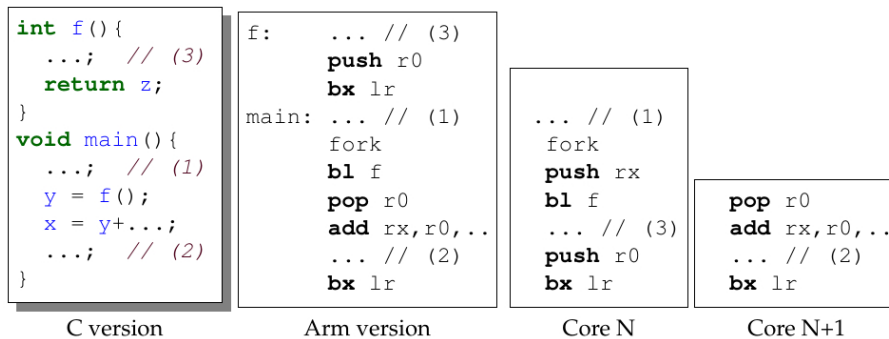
int f(){
  ...;  // (3)
  return z;
}
void main(){
  ...;  // (1)
  y = f();
  x = y+...;
  ...;  // (2)
}

C version

f:    ... // (3)
      push r0
      bx lr
main: ... // (1)
      fork
      bl f
      pop r0
      add rx,r0,..
      ... // (2)
      bx lr

Arm version

... // (1)
fork
push rx
bl f
... // (3)
push r0
bx lr

Core N

pop r0
add rx,r0,..
... // (2)
bx lr

Core N+1